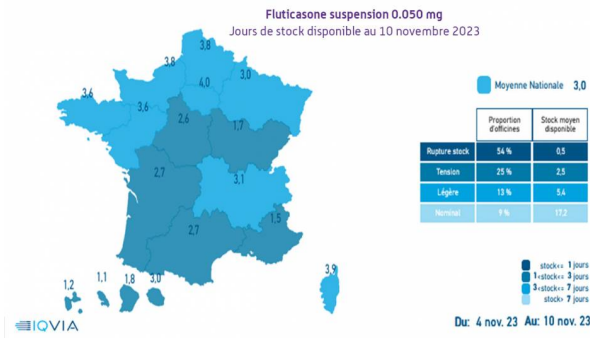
Fluticasone suspension 0.050 mg
Jours de stock disponible au 10 novembre 2023

3,8
3,8
4,0
3,0
3,6
3,6
2,6
1,7
2,7
3,1
2,7
1,5
3,9
1,2
1,1
1,8
3,0

Moyenne Nationale 3,0

| | Proportion d'officines | Stock moyen disponible |
|---|---|---|
| Rupture stock | 54 % | 0,5 |
| Tension | 25 % | 2,5 |
| Légère | 13 % | 5,4 |
| Nominal | 9 % | 17,2 |

stock<= 1 jours
1<stock<= 3 jours
3<stock<= 7 jours
stock> 7 jours

IQVIA

Du: 4 nov. 23 Au: 10 nov. 23